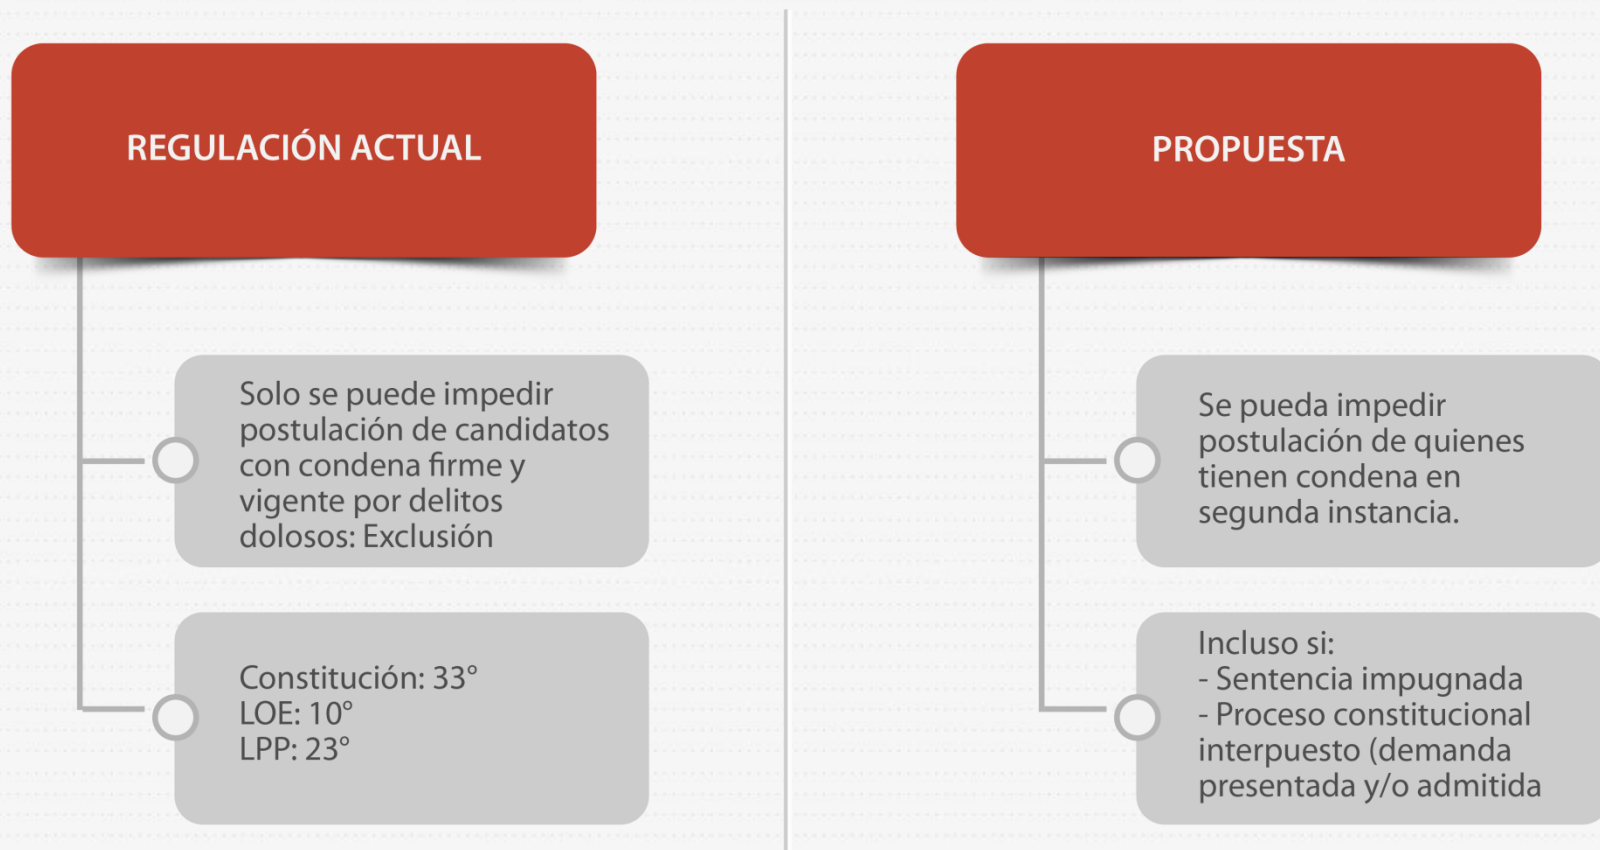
REGULACIÓN ACTUAL

Solo se puede impedir postulación de candidatos con condena firme y vigente por delitos dolosos: Exclusión

Constitución: 33°
LOE: 10°
LPP: 23°

PROPUESTA

Se pueda impedir postulación de quienes tienen condena en segunda instancia.

Incluso si:
- Sentencia impugnada
- Proceso constitucional interpuesto (demanda presentada y/o admitida